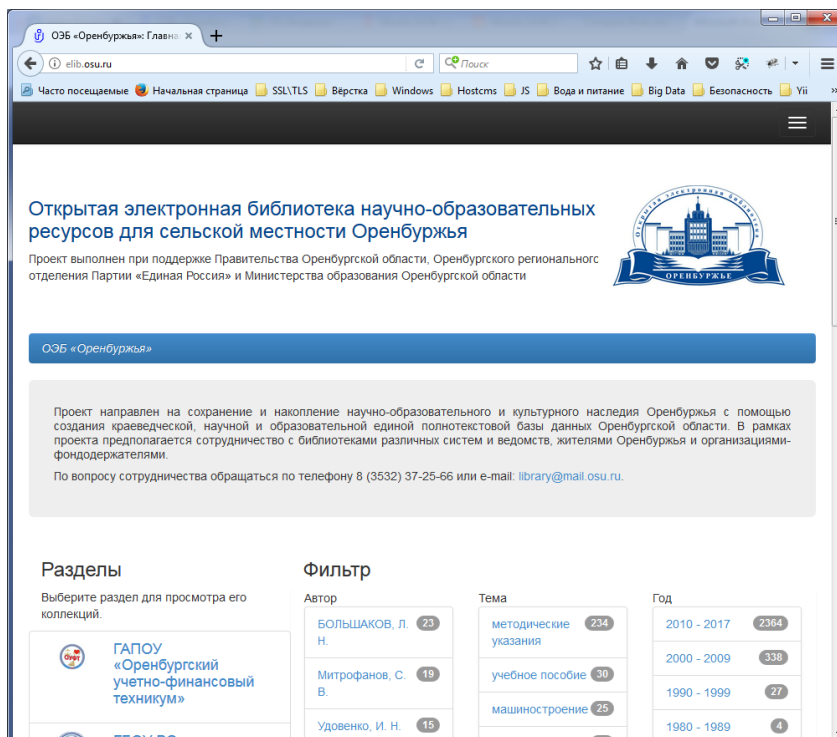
ОЭБ «Оренбуржья»: Главна ×
+
elib.osu.ru
Поиск
Часто посещаемые
Начальная страница
SSL\TLS
Вёрстка
Windows
Hostcms
JS
Вода и питание
Big Data
Безопасность
Yii

Открытая электронная библиотека научно-образовательных ресурсов для сельской местности Оренбуржья

Проект выполнен при поддержке Правительства Оренбургской области, Оренбургского регионального отделения Партии «Единая Россия» и Министерства образования Оренбургской области

ОЭБ «Оренбуржья»

Проект направлен на сохранение и накопление научно-образовательного и культурного наследия Оренбуржья с помощью создания краеведческой, научной и образовательной единой полнотекстовой базы данных Оренбургской области. В рамках проекта предполагается сотрудничество с библиотеками различных систем и ведомств, жителями Оренбуржья и организациями-фондодержателями.

По вопросу сотрудничества обращаться по телефону 8 (3532) 37-25-66 или e-mail: library@mail.osu.ru.

Разделы
Выберите раздел для просмотра его коллекций.
ГАПОУ «Оренбургский учетно-финансовый техникум»

Фильтр
Автор
БОЛЬШАКОВ, Л. Н. 23
Митрофанов, С. В. 19
Удовенко, И. Н. 15

Тема
методические указания 234
учебное пособие 30
машиностроение 25

Год
2010 - 2017 2364
2000 - 2009 338
1990 - 1999 27
1980 - 1989 4